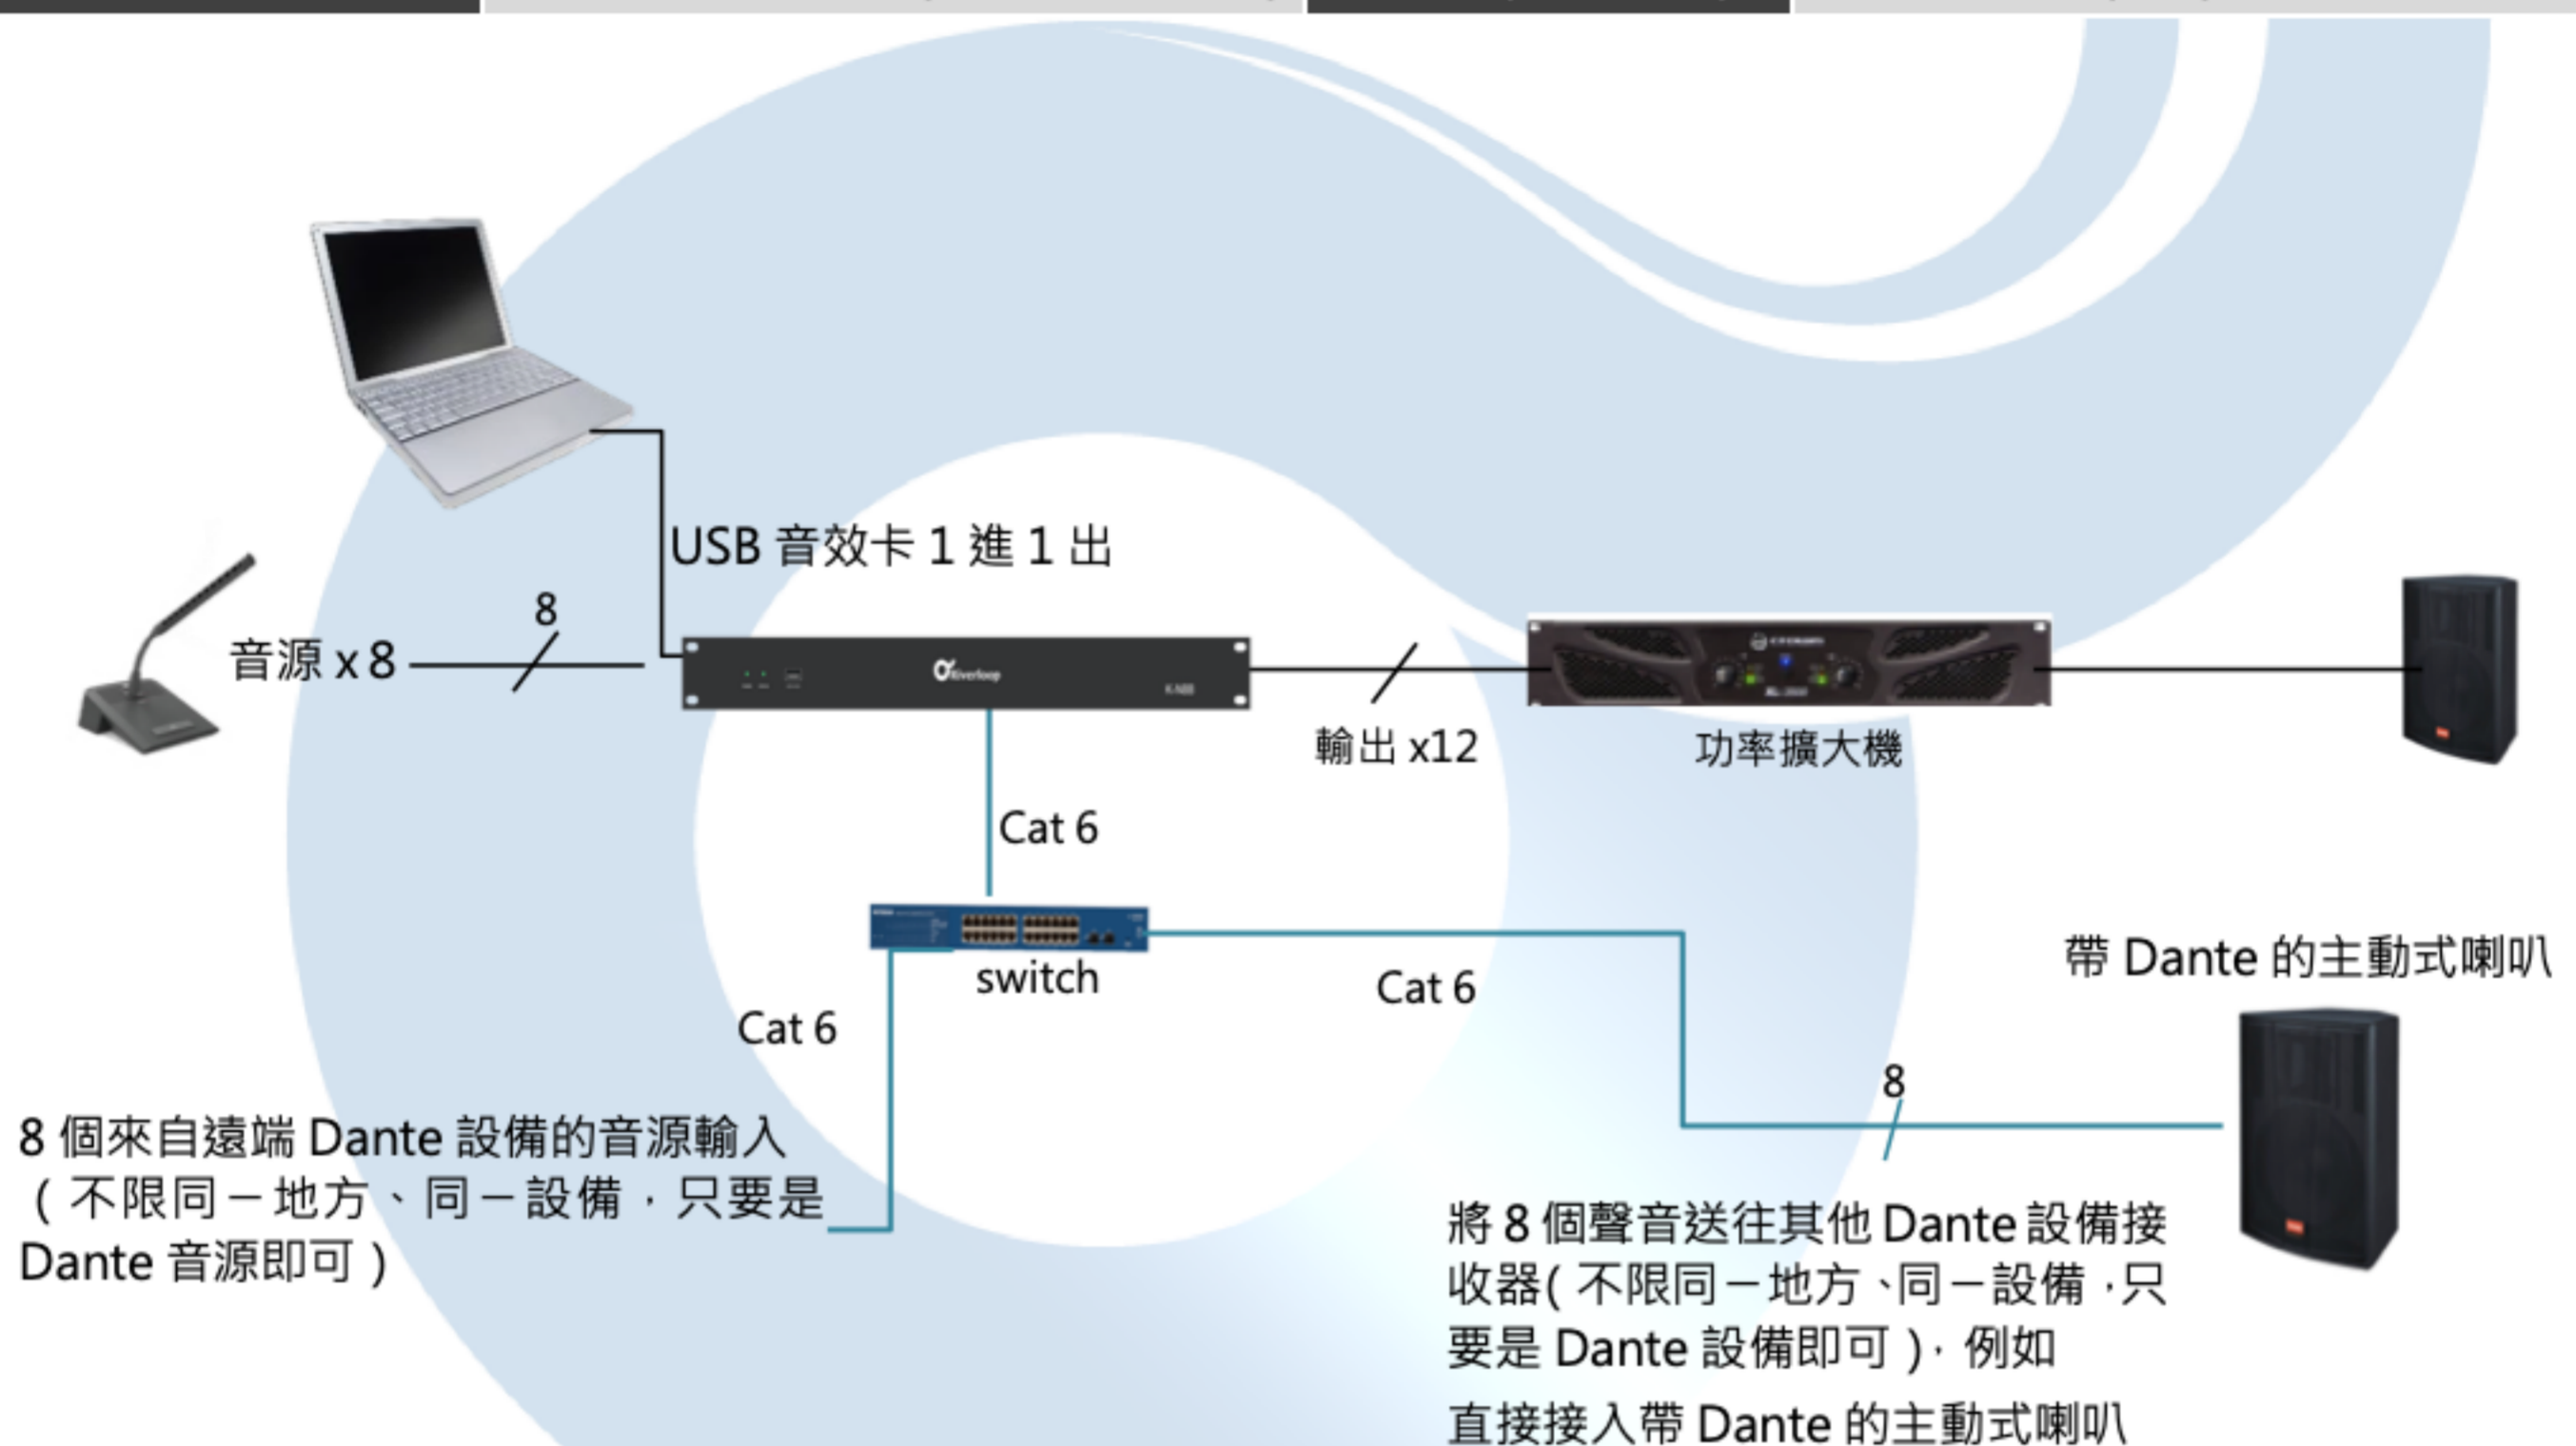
USB 音效卡 1 進 1 出

8

音源 x 8

Everloop

輸出 x12

功率擴大機

Cat 6

switch

Cat 6

Cat 6

帶 Dante 的主動式喇叭

8

8 個來自遠端 Dante 設備的音源輸入（不限同一地方、同一設備，只要是 Dante 音源即可）

將 8 個聲音送往其他 Dante 設備接收器(不限同一地方、同一設備，只要是 Dante 設備即可)，例如

直接接入帶 Dante 的主動式喇叭